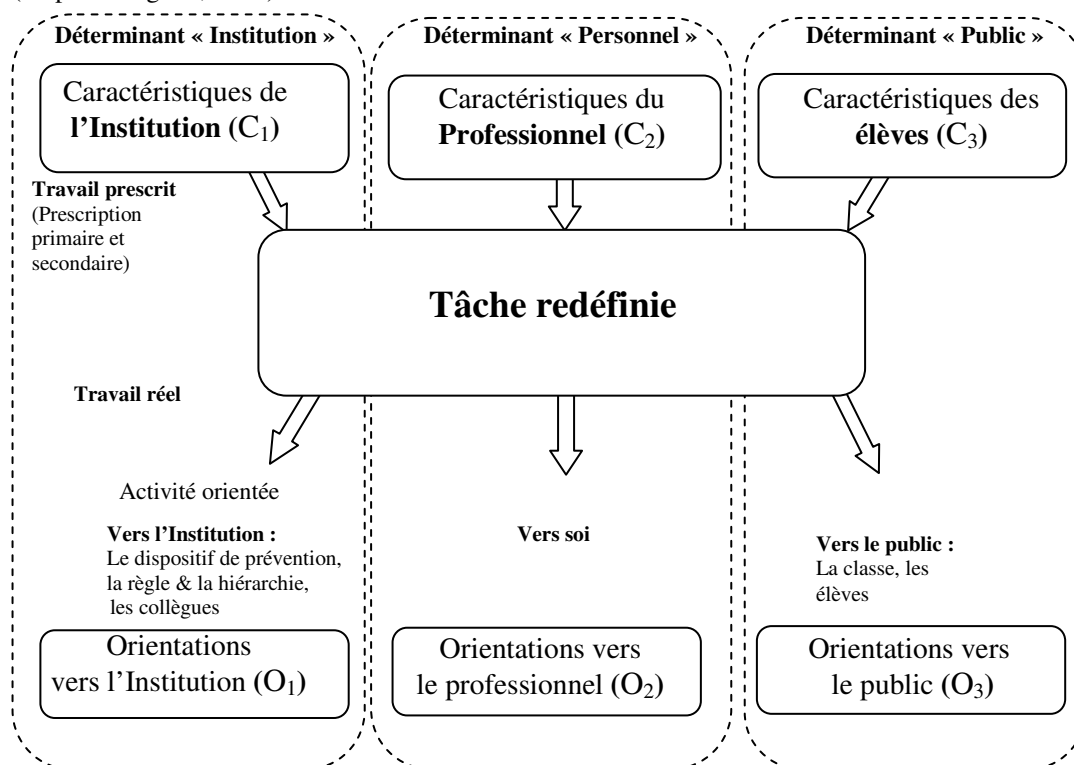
Déterminant « Institution »

Déterminant « Personnel »

Déterminant « Public »

Caractéristiques de **l'Institution** ($C_1$)

Caractéristiques du **Professionnel** ($C_2$)

Caractéristiques des **élèves** ($C_3$)

**Travail prescrit** (Prescription primaire et secondaire)

**Tâche redéfinie**

**Travail réel**

Activité orientée

**Vers l'Institution :** Le dispositif de prévention, la règle & la hiérarchie, les collègues

**Vers soi**

**Vers le public :** La classe, les élèves

Orientations vers l'Institution ($O_1$)

Orientations vers le professionnel ($O_2$)

Orientations vers le public ($O_3$)